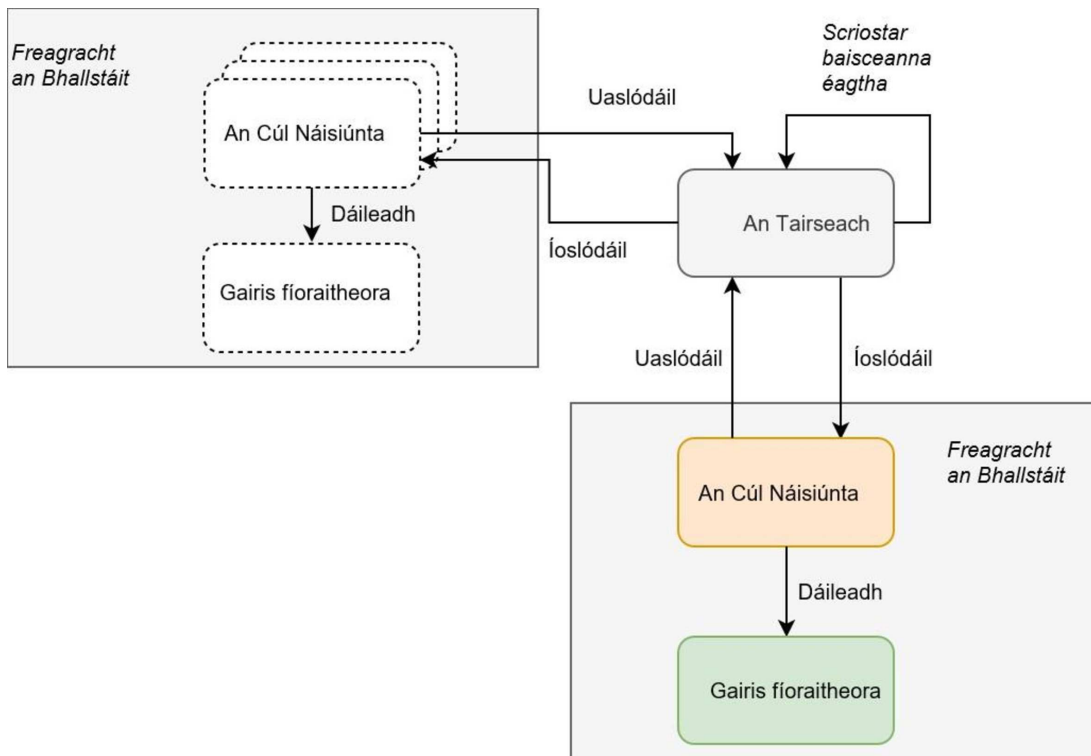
Freagracht an Bhallstáit

An Cúl Náisiúnta

Dáileadh

Gairis fíoraitheora

Uaslódáil

Íoslódáil

Scriostar baisceanna éagtha

An Tairseach

Uaslódáil

Íoslódáil

Freagracht an Bhallstáit

An Cúl Náisiúnta

Dáileadh

Gairis fíoraitheora